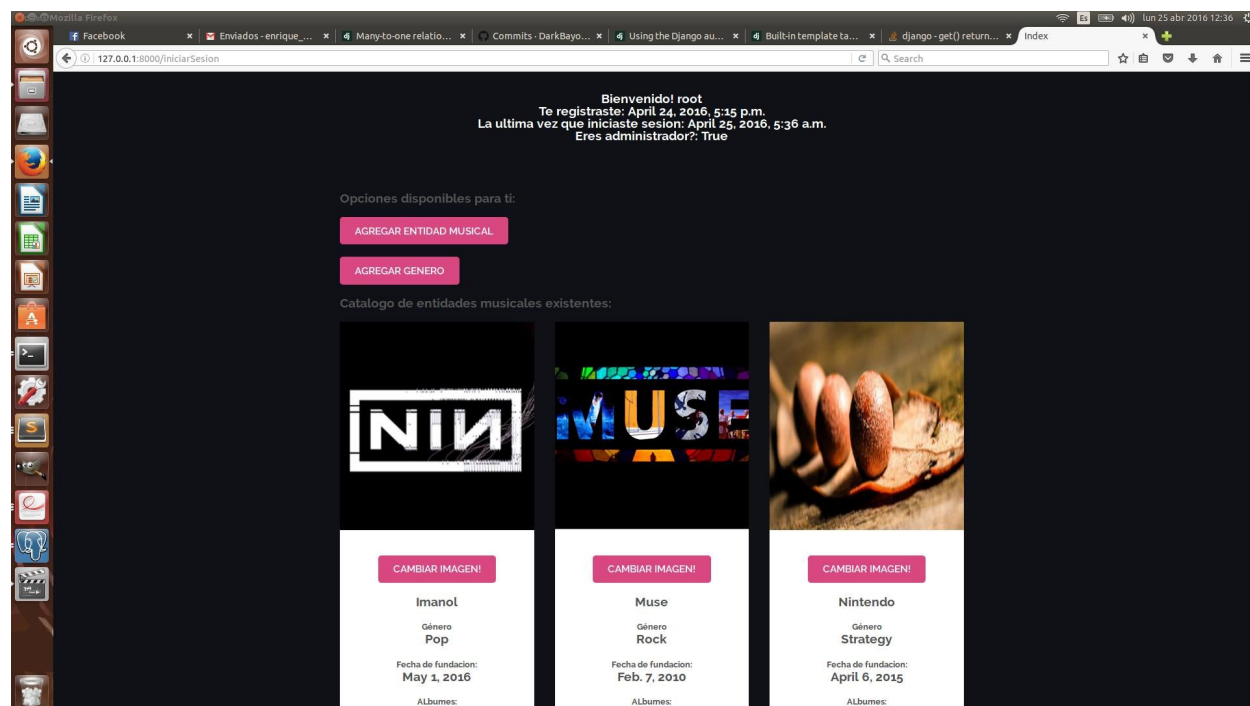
Mozilla Firefox

Es lun 25 abr 2016 12:36

Facebook | Enviados - enrique_... | Many-to-one relatio... | Commits · DarkBayo... | Using the Django au... | Built-in template ta... | django - get() return... | Index

127.0.0.1:8000/iniciarSesion

Search

Bienvenido! root
Te registraste: April 24, 2016, 5:15 p.m.
La ultima vez que iniciaste sesion: April 25, 2016, 5:36 a.m.
Eres administrador?: True

Opciones disponibles para ti:

AGREGAR ENTIDAD MUSICAL

AGREGAR GENERO

Catalogo de entidades musicales existentes:

NIN

MUSE

CAMBIAR IMAGEN!

Imanol

Género
Pop

Fecha de fundacion:
May 1, 2016

ALbumes:

CAMBIAR IMAGEN!

Muse

Género
Rock

Fecha de fundacion:
Feb. 7, 2010

ALbumes:

CAMBIAR IMAGEN!

Nintendo

Género
Strategy

Fecha de fundacion:
April 6, 2015

ALbumes: